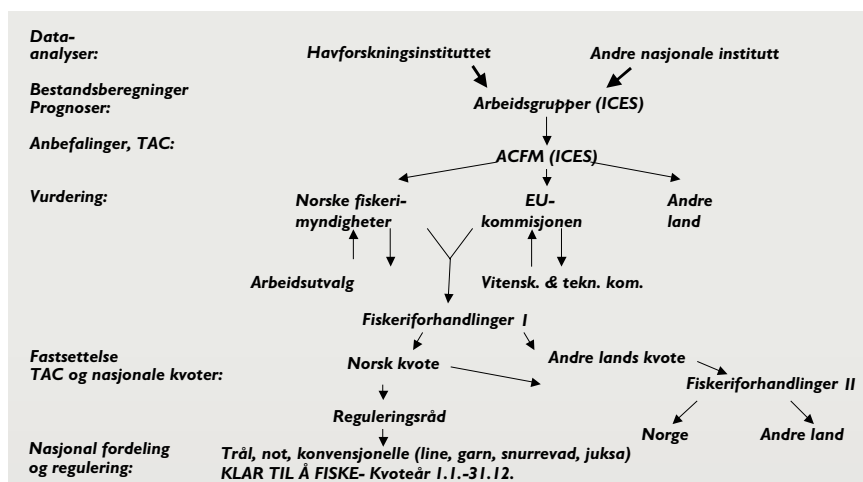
Data-analyser:

Havforskningsinstituttet

Andre nasjonale institutt

Bestandsberegninger Prognoser:

Arbeidsgrupper (ICES)

Anbefalinger, TAC:

ACFM (ICES)

Vurdering:

Norske fiskeri-myndigheter

EU-kommisjonen

Andre land

Arbeidsutvalg

Vitensk. & tekn. kom.

Fiskeriforhandlinger I

Fastsettelse TAC og nasjonale kvoter:

Norsk kvote

Andre lands kvote

Fiskeriforhandlinger II

Reguleringsråd

Norge

Andre land

Nasjonal fordeling og regulering:

Trål, not, konvensjonelle (line, garn, snurrevad, juksa)
KLAR TIL Å FISKE- Kvoteår 1.1.-31.12.